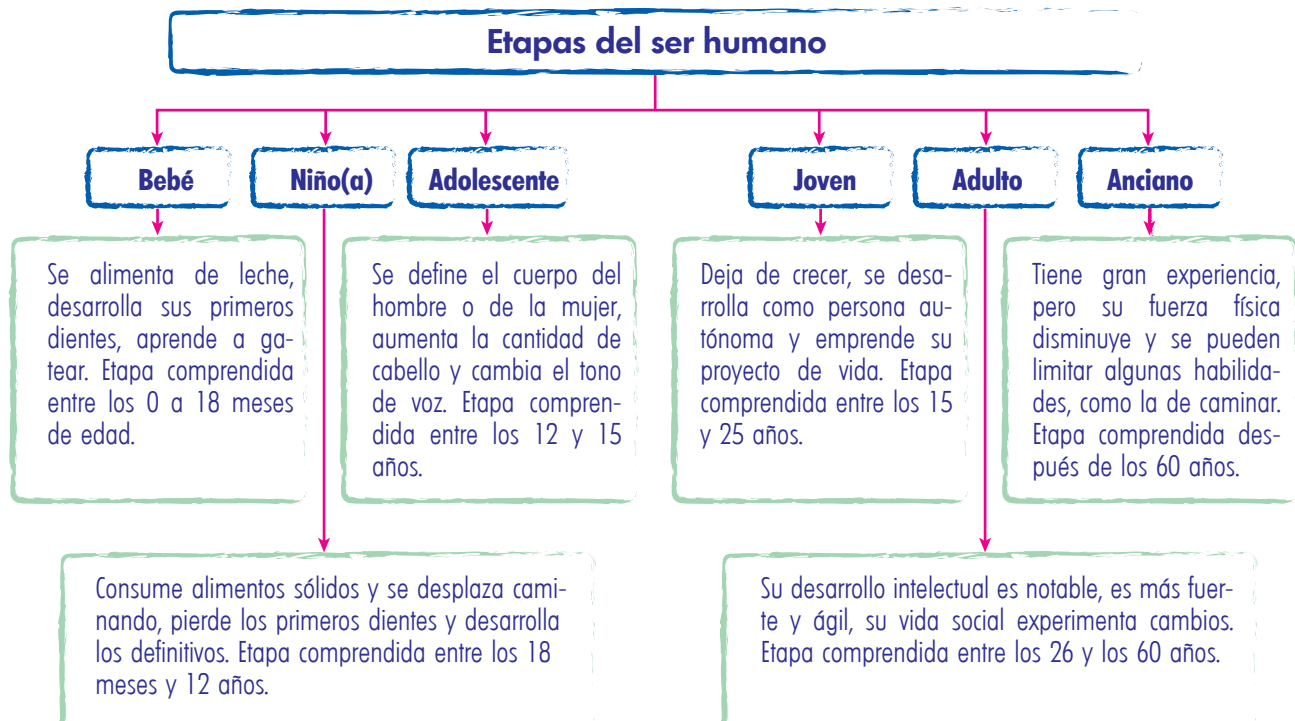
Etapas del ser humano

Bebé

Niño(a)

Adolescente

Joven

Adulto

Anciano

Se alimenta de leche, desarrolla sus primeros dientes, aprende a gatear. Etapa comprendida entre los 0 a 18 meses de edad.

Se define el cuerpo del hombre o de la mujer, aumenta la cantidad de cabello y cambia el tono de voz. Etapa comprendida entre los 12 y 15 años.

Deja de crecer, se desarrolla como persona autónoma y emprende su proyecto de vida. Etapa comprendida entre los 15 y 25 años.

Tiene gran experiencia, pero su fuerza física disminuye y se pueden limitar algunas habilidades, como la de caminar. Etapa comprendida después de los 60 años.

Consume alimentos sólidos y se desplaza caminando, pierde los primeros dientes y desarrolla los definitivos. Etapa comprendida entre los 18 meses y 12 años.

Su desarrollo intelectual es notable, es más fuerte y ágil, su vida social experimenta cambios. Etapa comprendida entre los 26 y los 60 años.